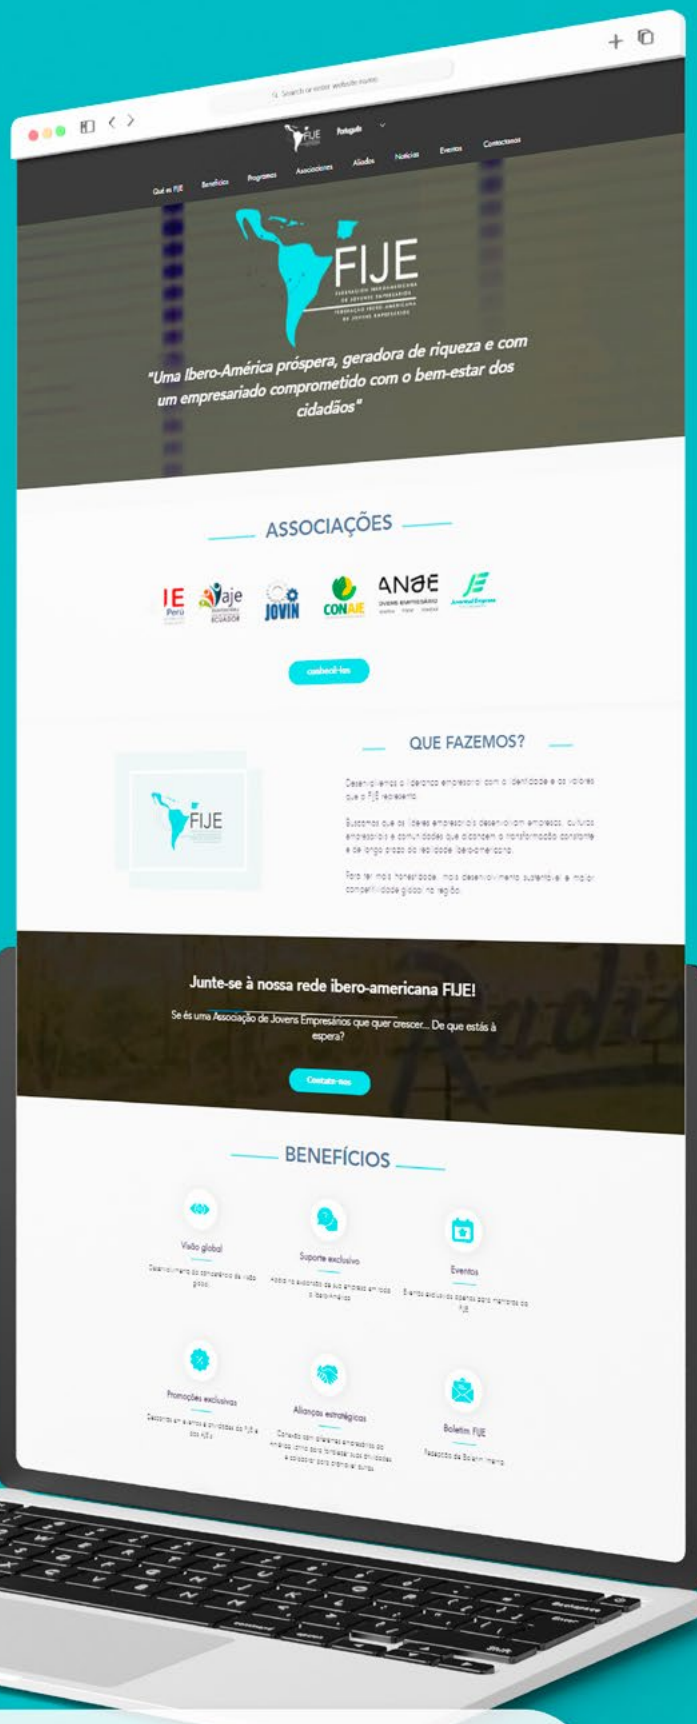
Search or enter website name

FIJE Português

Qué es FIJE Beneficios Programas Associadores Aliados Notícias Eventos Contactanos

FIJE
FEDERACIÓN IBEROAMERICANA DE JÓVENES EMPRESARIOS
FEDERAÇÃO IBERO-AMERICANA DE JOVENS EMPRESÁRIOS

"Uma Ibero-América próspera, geradora de riqueza e com um empresariado comprometido com o bem-estar dos cidadãos"

ASSOCIAÇÕES

IE Perú aje ECUADOR JOVIN CONAJE ANJE

conhecê-los

QUE FAZEMOS?

FIJE

Desenvolvemos a liderança empresarial com a identidade e os valores que a FIJE representa.

Buscamos que os líderes empresariais desenvolvam empresas, culturas empresariais e comunidades que alcancem a transformação constante e de longo prazo da realidade ibero-americana.

Para ter mais honestidade, mais desenvolvimento sustentável e maior competitividade global na região.

Junte-se à nossa rede ibero-americana FIJE!

Se és uma Associação de Jovens Empresários que quer crescer... De que estás à espera?

Contate-nos

BENEFÍCIOS

Visão global
Desenvolvimento do conhecimento da visão global.

Suporte exclusivo
Apoio no alcance da sua empresa em toda a Ibero-América

Eventos
Eventos exclusivos abertos para membros da FIJE

Promoções exclusivas
Descontos em eventos e atividades da FIJE e das AJEs

Alianças estratégicas
Convênio com diferentes empresários da América Latina para fortalecer suas atividades e colaborar para crescer juntos.

Boletim FIJE
Recepção de Boletim Interno.